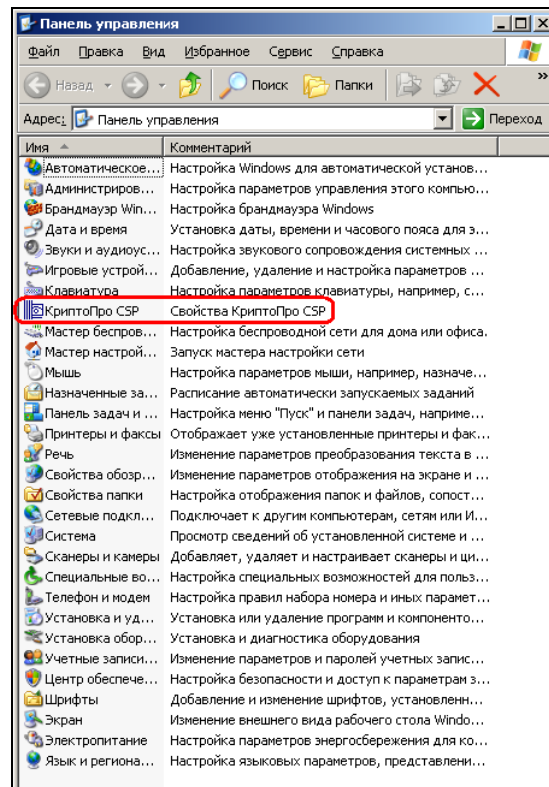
Панель управления

Файл Правка Вид Избранное Сервис Справка

Назад Поиск Папки

Адрес: Панель управления Переход

| Имя | Комментарий |
|---|---|
| Автоматическое... | Настройка Windows для автоматической установ... |
| Администриров... | Настройка параметров управления этого компью... |
| Брандмауэр Win... | Настройка брандмауэра Windows |
| Дата и время | Установка даты, времени и часового пояса для э... |
| Звуки и аудиоус... | Настройка звукового сопровождения системных ... |
| Игровые устрой... | Добавление, удаление и настройка параметров ... |
| Клавиатура | Настройка параметров клавиатуры, например, с... |
| КриптоПро CSP | Свойства КриптоПро CSP |
| Мастер беспров... | Настройка беспроводной сети для дома или офиса. |
| Мастер настрой... | Запуск мастера настройки сети |
| Мышь | Настройка параметров мыши, например, назначе... |
| Назначенные за... | Расписание автоматически запускаемых заданий |
| Панель задач и ... | Настройка меню "Пуск" и панели задач, наприме... |
| Принтеры и факсы | Отображает уже установленные принтеры и фак... |
| Речь | Изменение параметров преобразования текста в ... |
| Свойства обозр... | Изменение параметров отображения на экране и ... |
| Свойства папки | Настройка отображения папок и файлов, сопост... |
| Сетевые подкл... | Подключает к другим компьютерам, сетям или И... |
| Система | Просмотр сведений об установленной системе и ... |
| Сканеры и камеры | Добавляет, удаляет и настраивает сканеры и ци... |
| Специальные во... | Настройка специальных возможностей для польз... |
| Телефон и модем | Настройка правил набора номера и иных парамет... |
| Установка и уд... | Установка или удаление программ и компоненто... |
| Установка обор... | Установка и диагностика оборудования |
| Учетные записи... | Изменение параметров и паролей учетных запис... |
| Центр обеспече... | Настройка безопасности и доступ к параметрам з... |
| Шрифты | Добавление и изменение шрифтов, установленн... |
| Экран | Изменение внешнего вида рабочего стола Windo... |
| Электропитание | Настройка параметров энергосбережения для ко... |
| Язык и региона... | Настройка языковых параметров, представлени... |